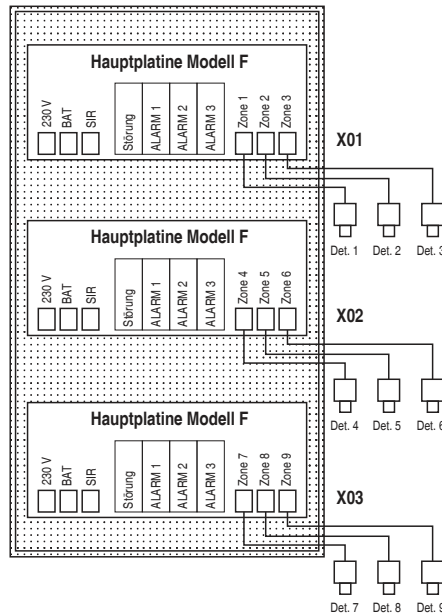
Hauptplatine Modell F

230 V BAT SIR Störung ALARM 1 ALARM 2 ALARM 3 Zone 1 Zone 2 Zone 3

X01

Det. 1 Det. 2 Det. 3

Hauptplatine Modell F

230 V BAT SIR Störung ALARM 1 ALARM 2 ALARM 3 Zone 4 Zone 5 Zone 6

X02

Det. 4 Det. 5 Det. 6

Hauptplatine Modell F

230 V BAT SIR Störung ALARM 1 ALARM 2 ALARM 3 Zone 7 Zone 8 Zone 9

X03

Det. 7 Det. 8 Det. 9